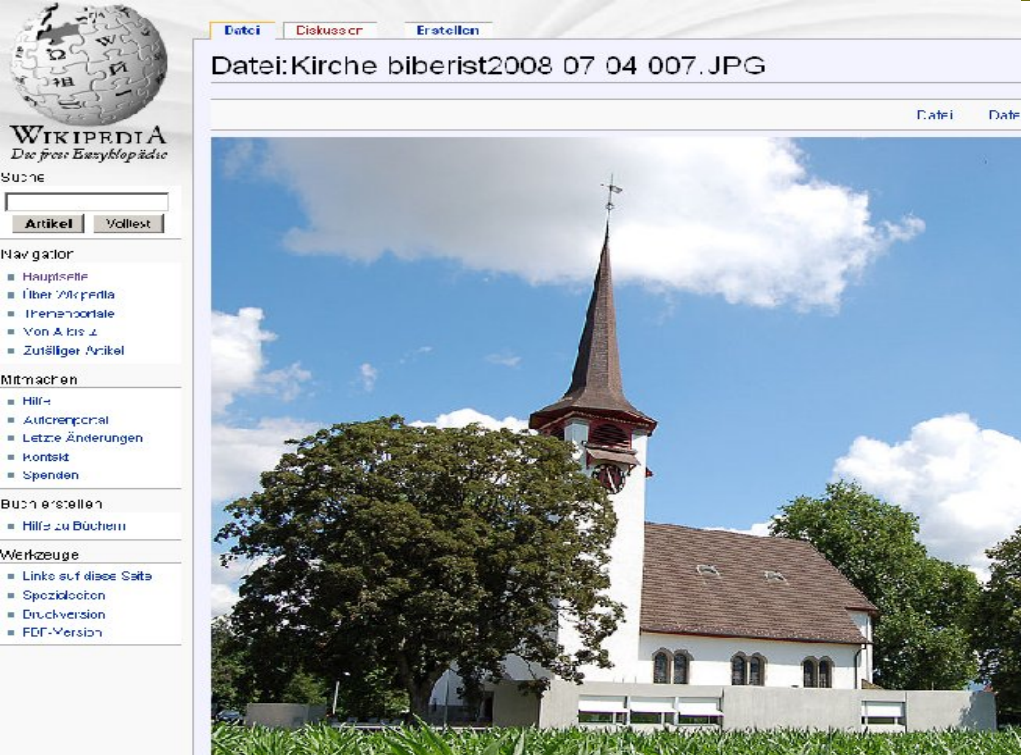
WIKIPEDIA
Die freie Enzyklopädie

Datei
Diskussion
Erstellen

Datei:Kirche biberist2008 07 04 007.JPG

Datei
Date

Suche

Artikel
Volltext

Navigation
Hauptseite
Über Wikipedia
Themenportale
Von A bis Z
Zufälliger Artikel

Mitmachen
Hilfe
Autorenportal
Letzte Änderungen
Kontakt
Spenden

Buch erstellen
Hilfe zu Büchern

Werkzeuge
Links auf diese Seite
Spezialseiten
Druckversion
PDF-Version